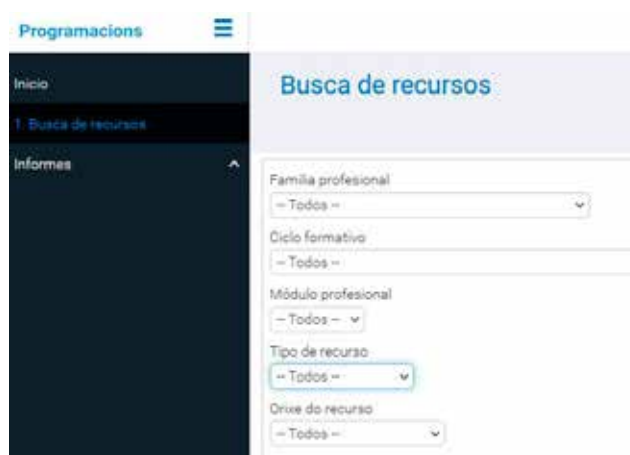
Programacions

Inicio

1. Busca de recursos

Informes

Busca de recursos

Familia profesional
-- Todos --

Ciclo formativo
-- Todos --

Módulo profesional
-- Todos --

Tipo de recurso
-- Todos --

Orixe do recurso
-- Todos --